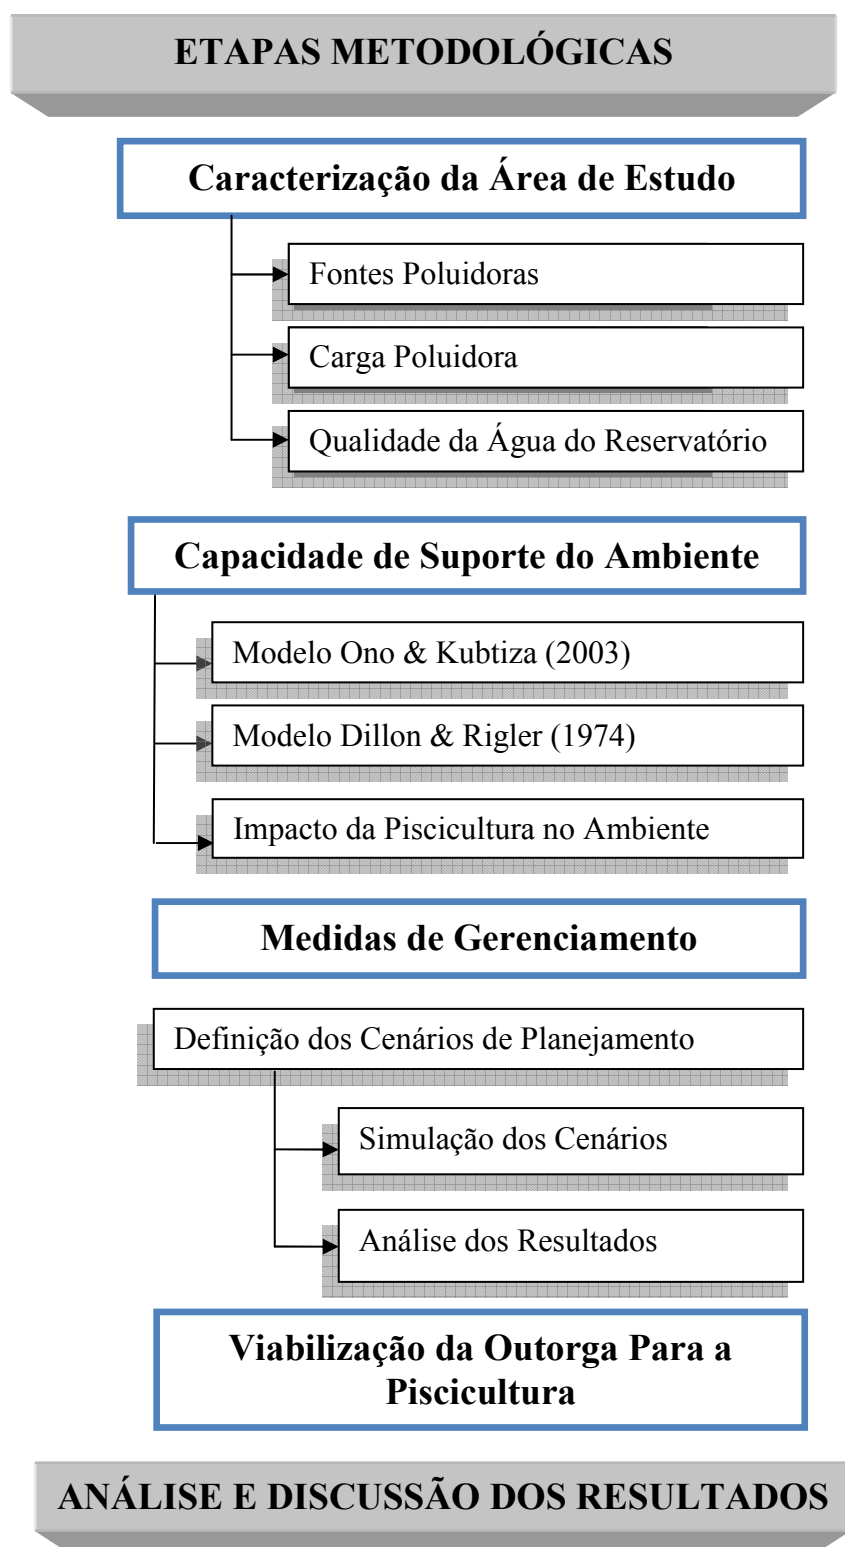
ETAPAS METODOLÓGICAS

Caracterização da Área de Estudo

Fontes Poluidoras

Carga Poluidora

Qualidade da Água do Reservatório

Capacidade de Suporte do Ambiente

Modelo Ono & Kubtiza (2003)

Modelo Dillon & Rigler (1974)

Impacto da Piscicultura no Ambiente

Medidas de Gerenciamento

Definição dos Cenários de Planejamento

Simulação dos Cenários

Análise dos Resultados

Viabilização da Outorga Para a Piscicultura

ANÁLISE E DISCUSSÃO DOS RESULTADOS